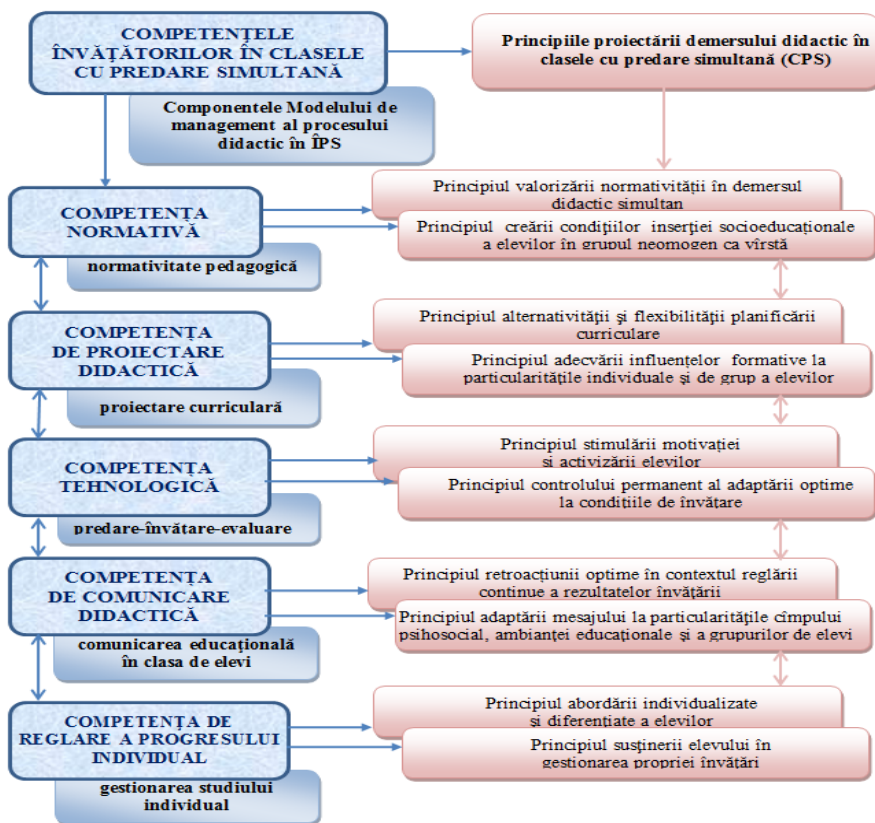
COMPETENŢELE ÎNVĂŢĂTORILOR ÎN CLASELE CU PREDARE SIMULTANĂ

Principiile proiectării demersului didactic în clasele cu predare simultană (CPS)

Componentele Modelului de management al procesului didactic în ÎPS

COMPETENŢA NORMATIVĂ

normativitate pedagogică

Principiul valorizării normativităţii în demersul didactic simultan

Principiul creării condiţiilor inserţiei socioeducaţionale a elevilor în grupul neomogen ca vîrstă

COMPETENŢA DE PROIECTARE DIDACTICĂ

proiectare curriculară

Principiul alternativităţii şi flexibilităţii planificării curriculare

Principiul adecvării influenţelor formative la particularităţile individuale şi de grup a elevilor

COMPETENŢA TEHNOLOGICĂ

predare-învăţare-evaluare

Principiul stimulării motivaţiei şi activizării elevilor

Principiul controlului permanent al adaptării optime la condiţiile de învăţare

COMPETENŢA DE COMUNICARE DIDACTICĂ

comunicarea educaţională în clasa de elevi

Principiul retroacţiunii optime în contextul reglării continue a rezultatelor învăţării

Principiul adaptării mesajului la particularităţile cîmpului psihosocial, ambianţei educaţionale şi a grupurilor de elevi

COMPETENŢA DE REGLARE A PROGRESULUI INDIVIDUAL

gestionarea studiului individual

Principiul abordării individualizate şi diferenţiate a elevilor

Principiul susţinerii elevului în gestionarea propriei învăţări